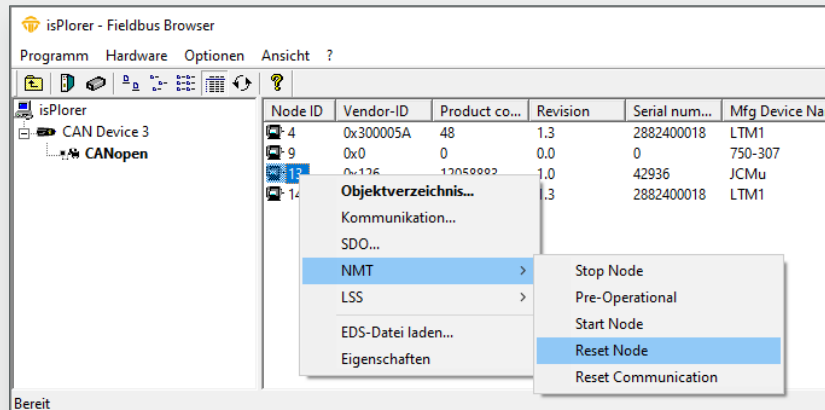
isPlorer - Fieldbus Browser

Programm Hardware Optionen Ansicht ?

isPlorer
CAN Device 3
CANopen

| Node ID | Vendor-ID | Product co... | Revision | Serial num... | Mfg Device Na |
|---|---|---|---|---|---|
| 4 | 0x300005A | 48 | 1.3 | 2882400018 | LTM1 |
| 9 | 0x0 | 0 | 0.0 | 0 | 750-307 |
| 13 | 0x126 | 12058883 | 1.0 | 42936 | JCMu |
| 14 | | | 1.3 | 2882400018 | LTM1 |

Objektverzeichnis...
Kommunikation...
SDO...
NMT >
LSS >
EDS-Datei laden...
Eigenschaften

Stop Node
Pre-Operational
Start Node
Reset Node
Reset Communication

Bereit